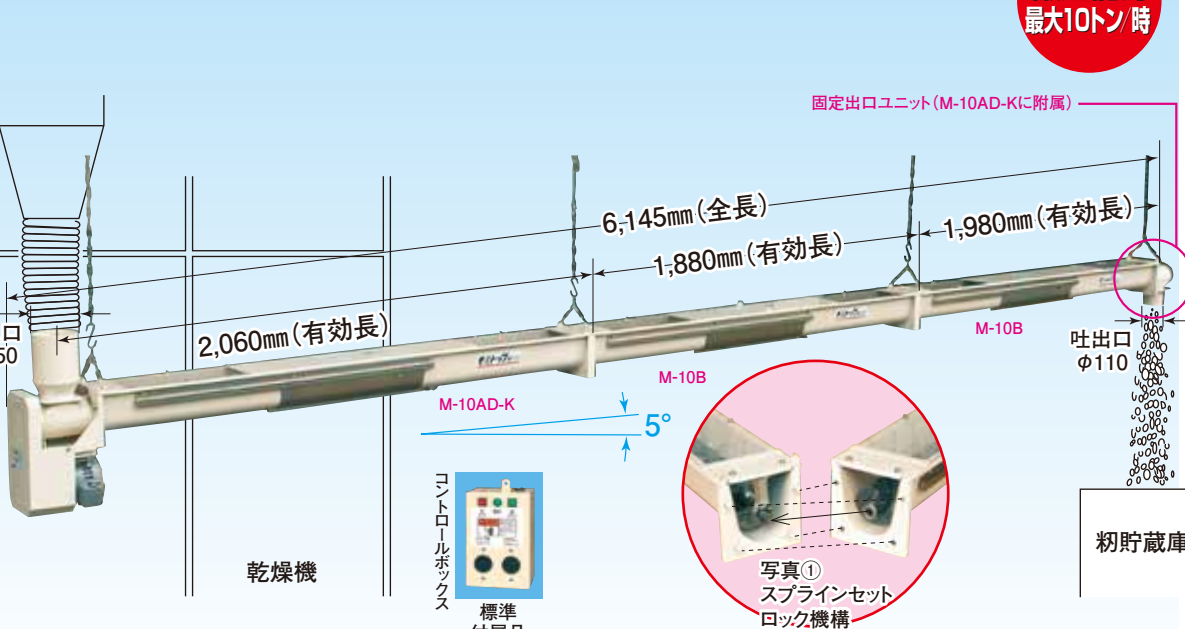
最大10トン/時

固定出口ユニット(M-10AD-Kに附属)

6,145mm(全長)

1,980mm(有効長)

1,880mm(有効長)

2,060mm(有効長)

口
50

M-10B

吐出口
φ110

M-10B

M-10AD-K

5°

コントロールボックス

標準
付属品

乾燥機

写真①
スプラインセット
ロック機構

籾貯蔵庫